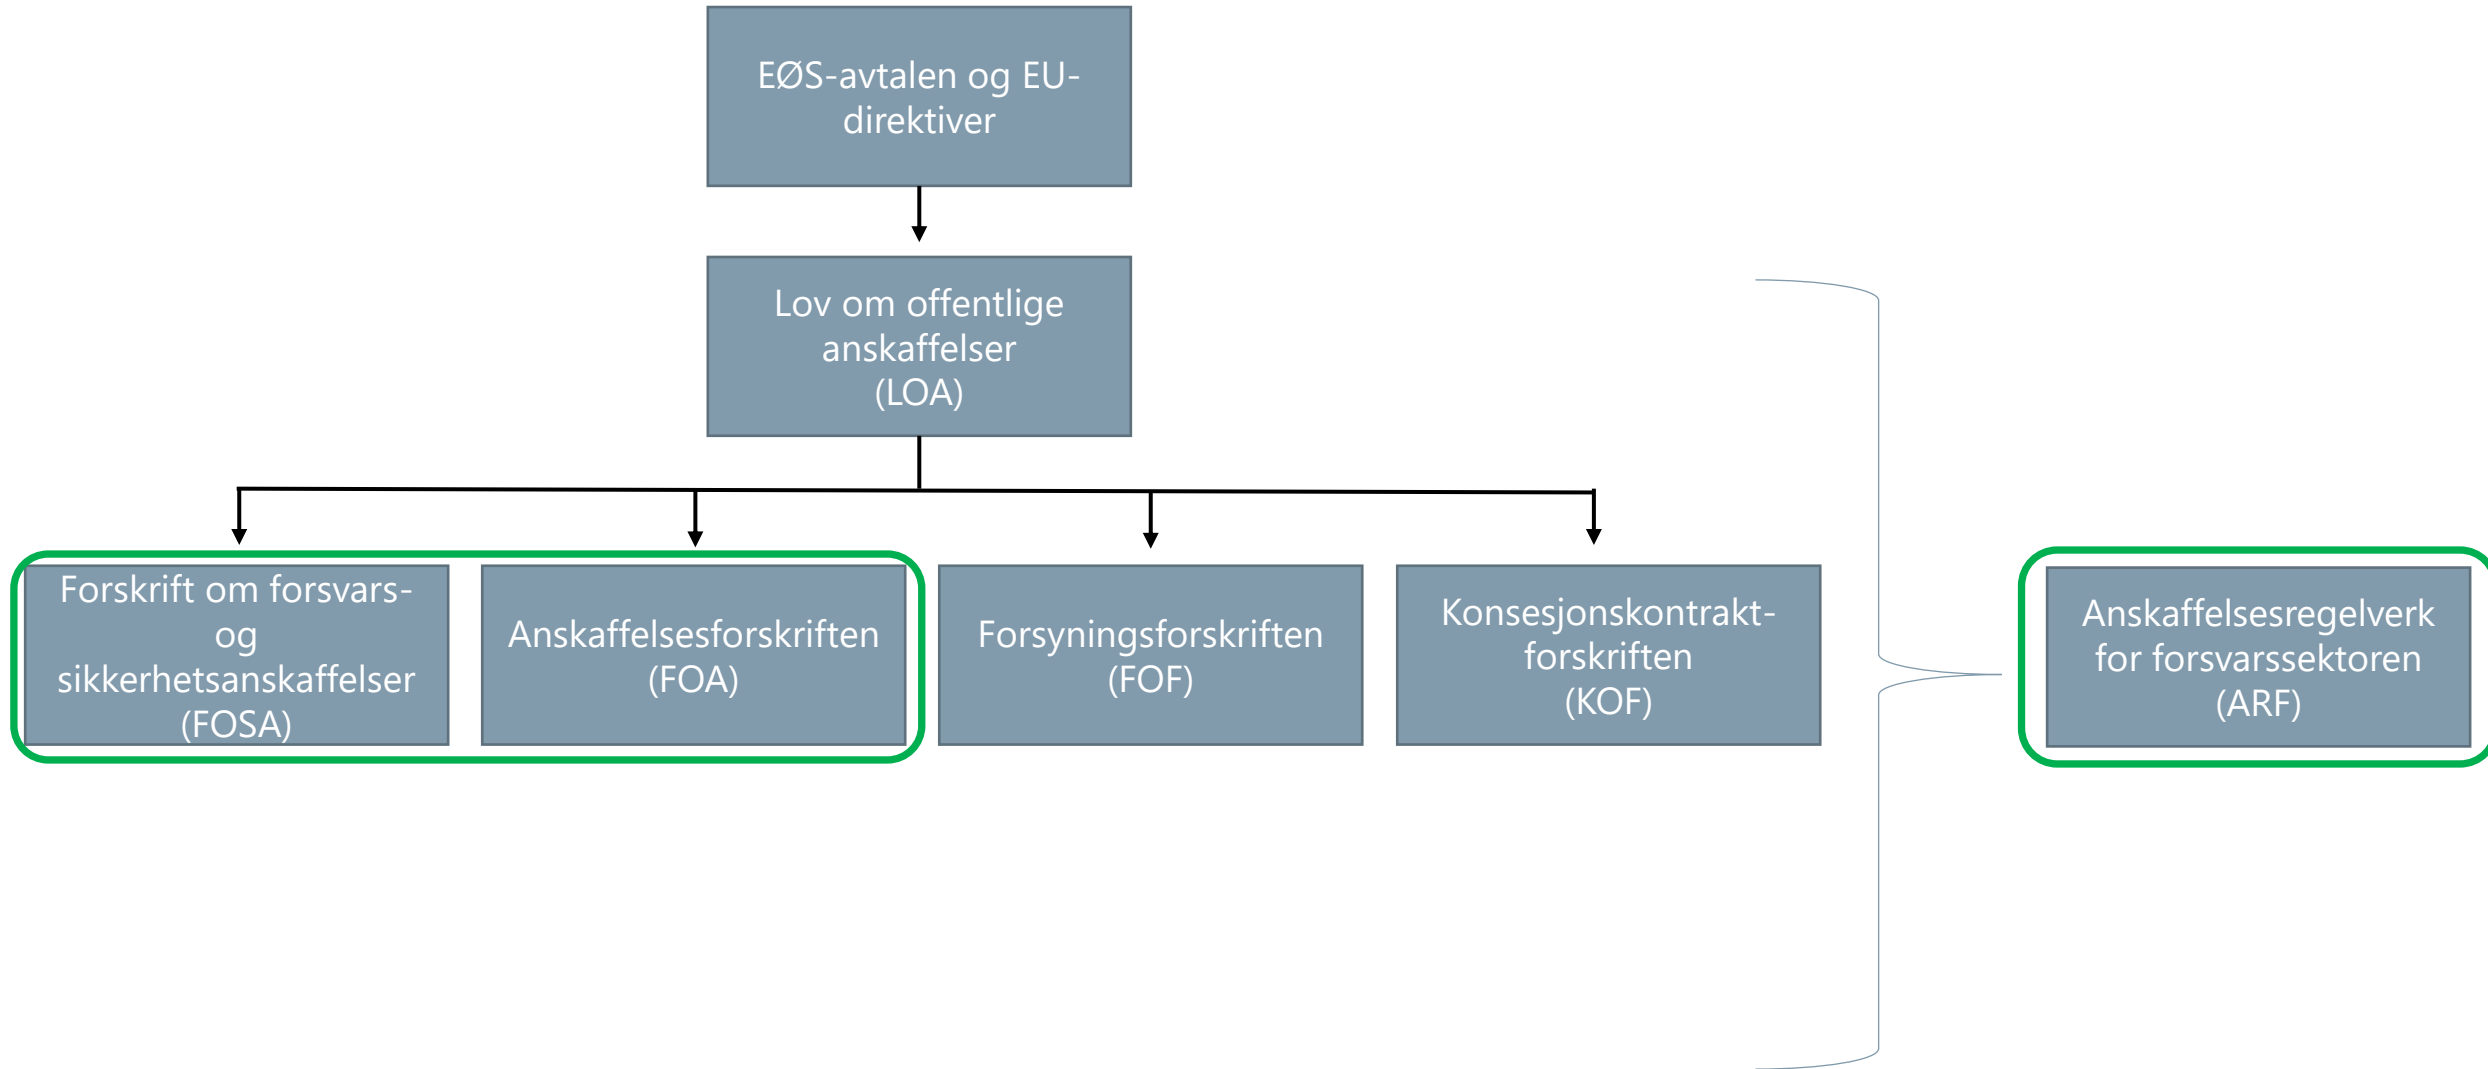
EØS-avtalen og EU-direktiver

Lov om offentlige anskaffelser (LOA)

Forskrift om forsvars- og sikkerhetsanskaffelser (FOSA)

Anskaffelsesforskriften (FOA)

Forsyningsforskriften (FOF)

Konsesjonskontrakt-forskriften (KOF)

Anskaffelsesregelverk for forsvarssektoren (ARF)